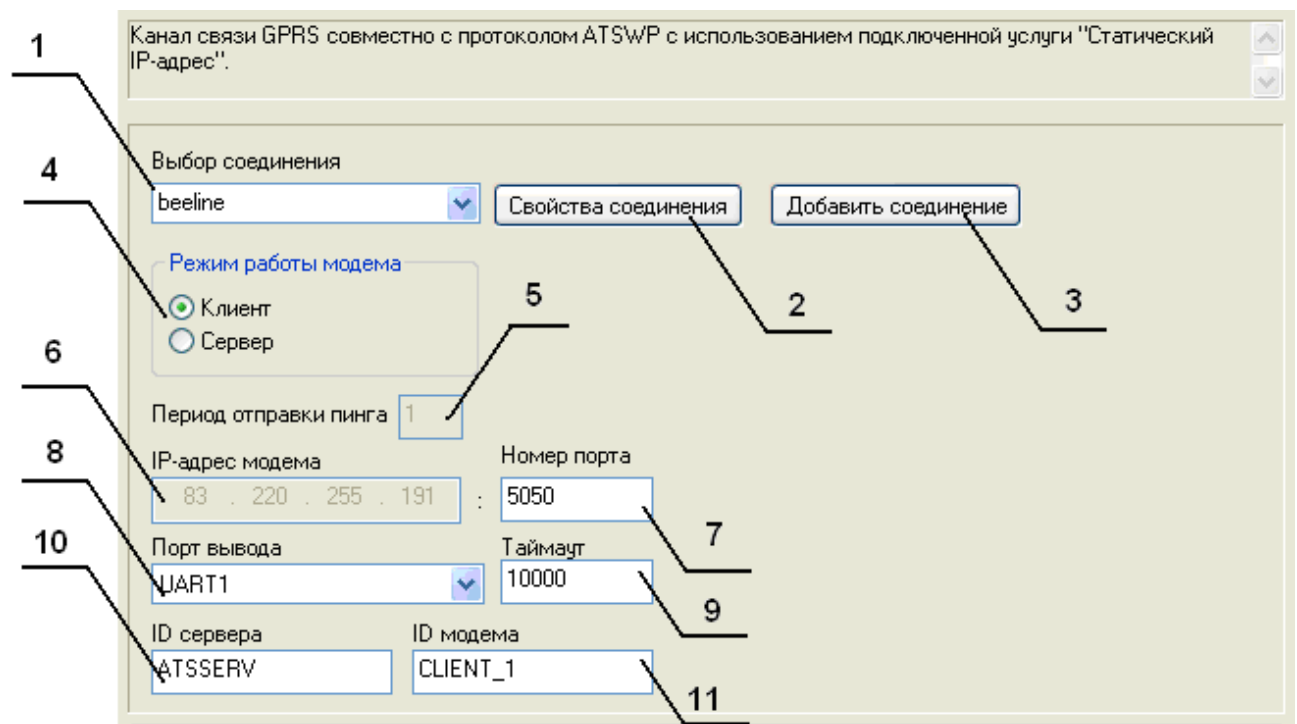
Канал связи GPRS совместно с протоколом ATSWP с использованием подключенной услуги "Статический IP-адрес".

1

Выбор соединения

4

beeline

Свойства соединения

Добавить соединение

Режим работы модема

Клиент

Сервер

5

2

3

6

Период отправки пинга 1

8

IP-адрес модема

83 . 220 . 255 . 191 :

Номер порта

5050

10

Порт вывода

UART1

Таймаут

10000

7

9

ID сервера

ATSSERV

ID модема

CLIENT_1

11